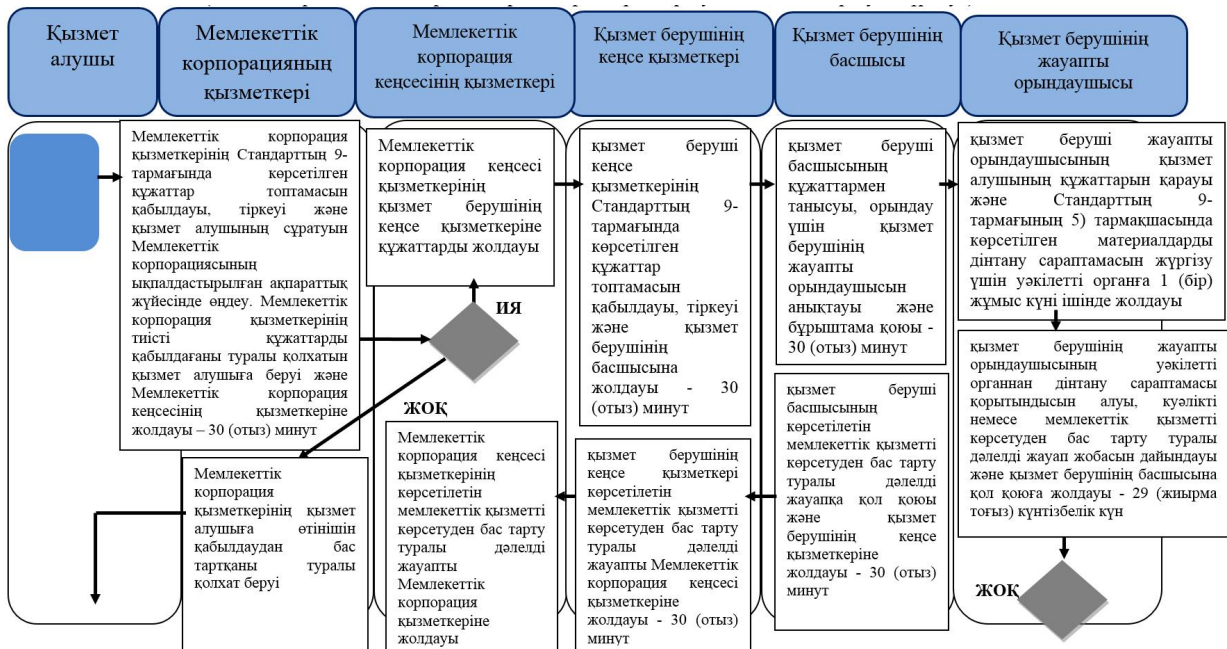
Қызмет алушы

Мемлекеттік корпорацияның қызметкері

Мемлекеттік корпорация кеңсесінің қызметкері

Қызмет берушінің кеңсе қызметкері

Қызмет берушінің басшысы

Қызмет берушінің жауапты орындаушысы

Мемлекеттік корпорация қызметкерінің Стандарттың 9-тармағында көрсетілген құжаттар топтамасын қабылдауы, тіркеуі және қызмет алушының сұратуын Мемлекеттік корпорациясының ықпалдастырылған ақпараттық жүйесінде өңдеу. Мемлекеттік корпорация қызметкерінің тиісті құжаттарды қабылдағаны туралы қолхатын қызмет алушыға беруі және Мемлекеттік корпорация кеңсесінің қызметкеріне жолдауы – 30 (отыз) минут

Мемлекеттік корпорация кеңсесі қызметкерінің қызмет берушінің кеңсе қызметкеріне құжаттарды жолдауы

ИЯ

ЖОҚ

қызмет беруші кеңсе қызметкерінің Стандарттың 9-тармағында көрсетілген құжаттар топтамасын қабылдауы, тіркеуі және қызмет берушінің басшысына жолдауы - 30 (отыз) минут

қызмет беруші басшысының құжаттармен танысуы, орындау үшін қызмет берушінің жауапты орындаушысын анықтауы және бұрыштама қоюы - 30 (отыз) минут

қызмет беруші жауапты орындаушысының қызмет алушының құжаттарын қарауы және Стандарттың 9-тармағының 5) тармақшасында көрсетілген материалдарды дінтану сараптамасын жүргізу үшін уәкілетті органға 1 (бір) жұмыс күні ішінде жолдауы

қызмет берушінің жауапты орындаушысының уәкілетті органнан дінтану сараптамасы қорытындысын алуы, куәлікті немесе мемлекеттік қызметті көрсетуден бас тарту туралы дәлелді жауап жобасын дайындауы және қызмет берушінің басшысына қол қоюға жолдауы - 29 (жиырма тоғыз) күнтізбелік күн

Мемлекеттік корпорация қызметкерінің қызмет алушыға өтінішін қабылдаудан бас тартқаны туралы қолхат беруі

Мемлекеттік корпорация кеңсесі қызметкерінің көрсетілетін мемлекеттік қызметті көрсетуден бас тарту туралы дәлелді жауапты Мемлекеттік корпорация қызметкеріне жолдауы

қызмет берушінің кеңсе қызметкері көрсетілетін мемлекеттік қызметті көрсетуден бас тарту туралы дәлелді жауапты Мемлекеттік корпорация кеңсесі қызметкеріне жолдауы - 30 (отыз) минут

қызмет беруші басшысының көрсетілетін мемлекеттік қызметті көрсетуден бас тарту туралы дәлелді жауапқа қол қоюы және қызмет берушінің кеңсе қызметкеріне жолдауы - 30 (отыз) минут

ЖОҚ